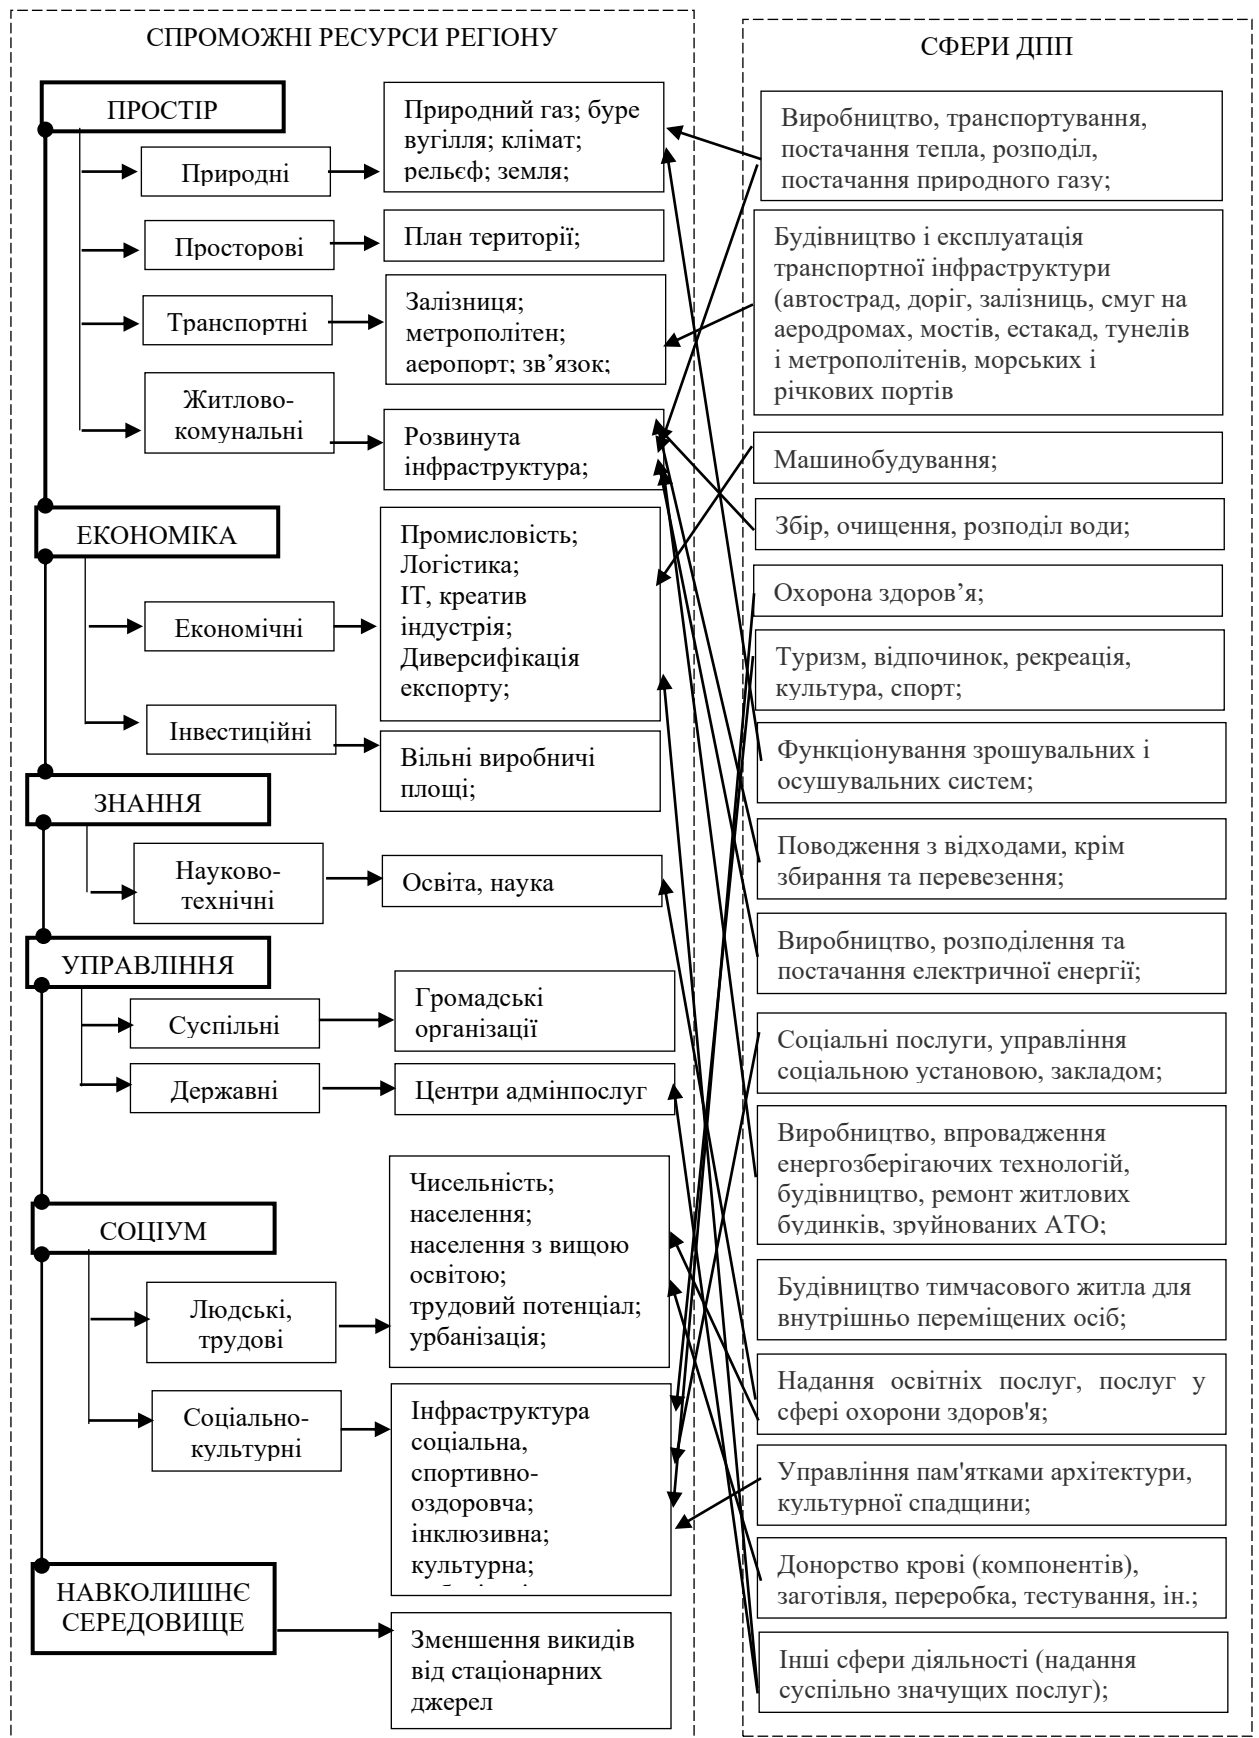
СПРОМОЖНІ РЕСУРСИ РЕГІОНУ

ПРОСТІР

Природні

Природний газ; буре вугілля; клімат; рельєф; земля;

Просторові

План території;

Транспортні

Залізниця; метрополітен; аеропорт; зв'язок;

Житлово-комунальні

Розвинута інфраструктура;

ЕКОНОМІКА

Економічні

Промисловість; Логістика; ІТ, креатив індустрія; Диверсифікація експорту;

Інвестиційні

Вільні виробничі площі;

ЗНАННЯ

Науково-технічні

Освіта, наука

УПРАВЛІННЯ

Суспільні

Громадські організації

Державні

Центри адмінпослуг

СОЦІУМ

Людські, трудові

Чисельність; населення; населення з вищою освітою; трудовий потенціал; урбанізація;

Соціально-культурні

Інфраструктура соціальна, спортивно-оздоровча; інклюзивна; культурна; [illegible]

НАВКОЛИШНЄ СЕРЕДОВИЩЕ

Зменшення викидів від стаціонарних джерел

СФЕРИ ДПП

Виробництво, транспортування, постачання тепла, розподіл, постачання природного газу;

Будівництво і експлуатація транспортної інфраструктури (автострад, доріг, залізниць, смуг на аеродромах, мостів, естакад, тунелів і метрополітенів, морських і річкових портів

Машинобудування;

Збір, очищення, розподіл води;

Охорона здоров'я;

Туризм, відпочинок, рекреація, культура, спорт;

Функціонування зрошувальних і осушувальних систем;

Поводження з відходами, крім збирання та перевезення;

Виробництво, розподілення та постачання електричної енергії;

Соціальні послуги, управління соціальною установою, закладом;

Виробництво, впровадження енергозберігаючих технологій, будівництво, ремонт житлових будинків, зруйнованих АТО;

Будівництво тимчасового житла для внутрішньо переміщених осіб;

Надання освітніх послуг, послуг у сфері охорони здоров'я;

Управління пам'ятками архітектури, культурної спадщини;

Донорство крові (компонентів), заготівля, переробка, тестування, ін.;

Інші сфери діяльності (надання суспільно значущих послуг);